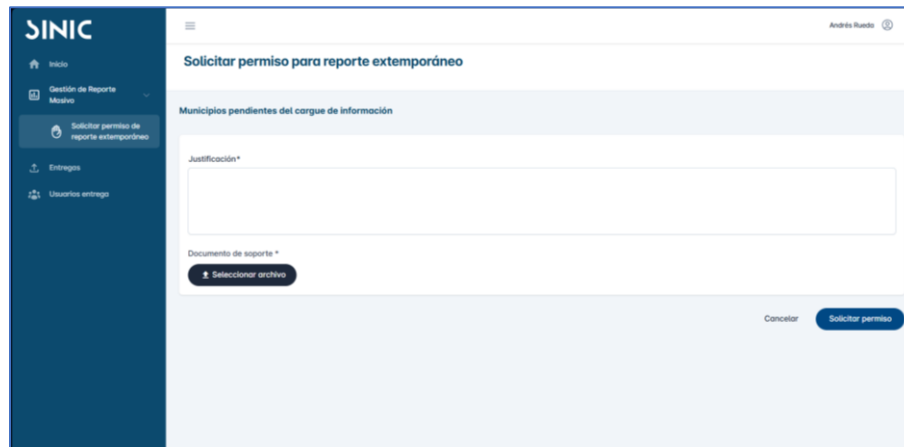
SINIC

Inicio

Gestión de Reporte Masivo

Solicitar permiso de reporte extemporáneo

Entregas

Usuarios entrega

Andrés Rueda

Solicitar permiso para reporte extemporáneo

Municipios pendientes del cargue de información

Justificación*

Documento de soporte *

Seleccionar archivo

Cancelar

Solicitar permiso